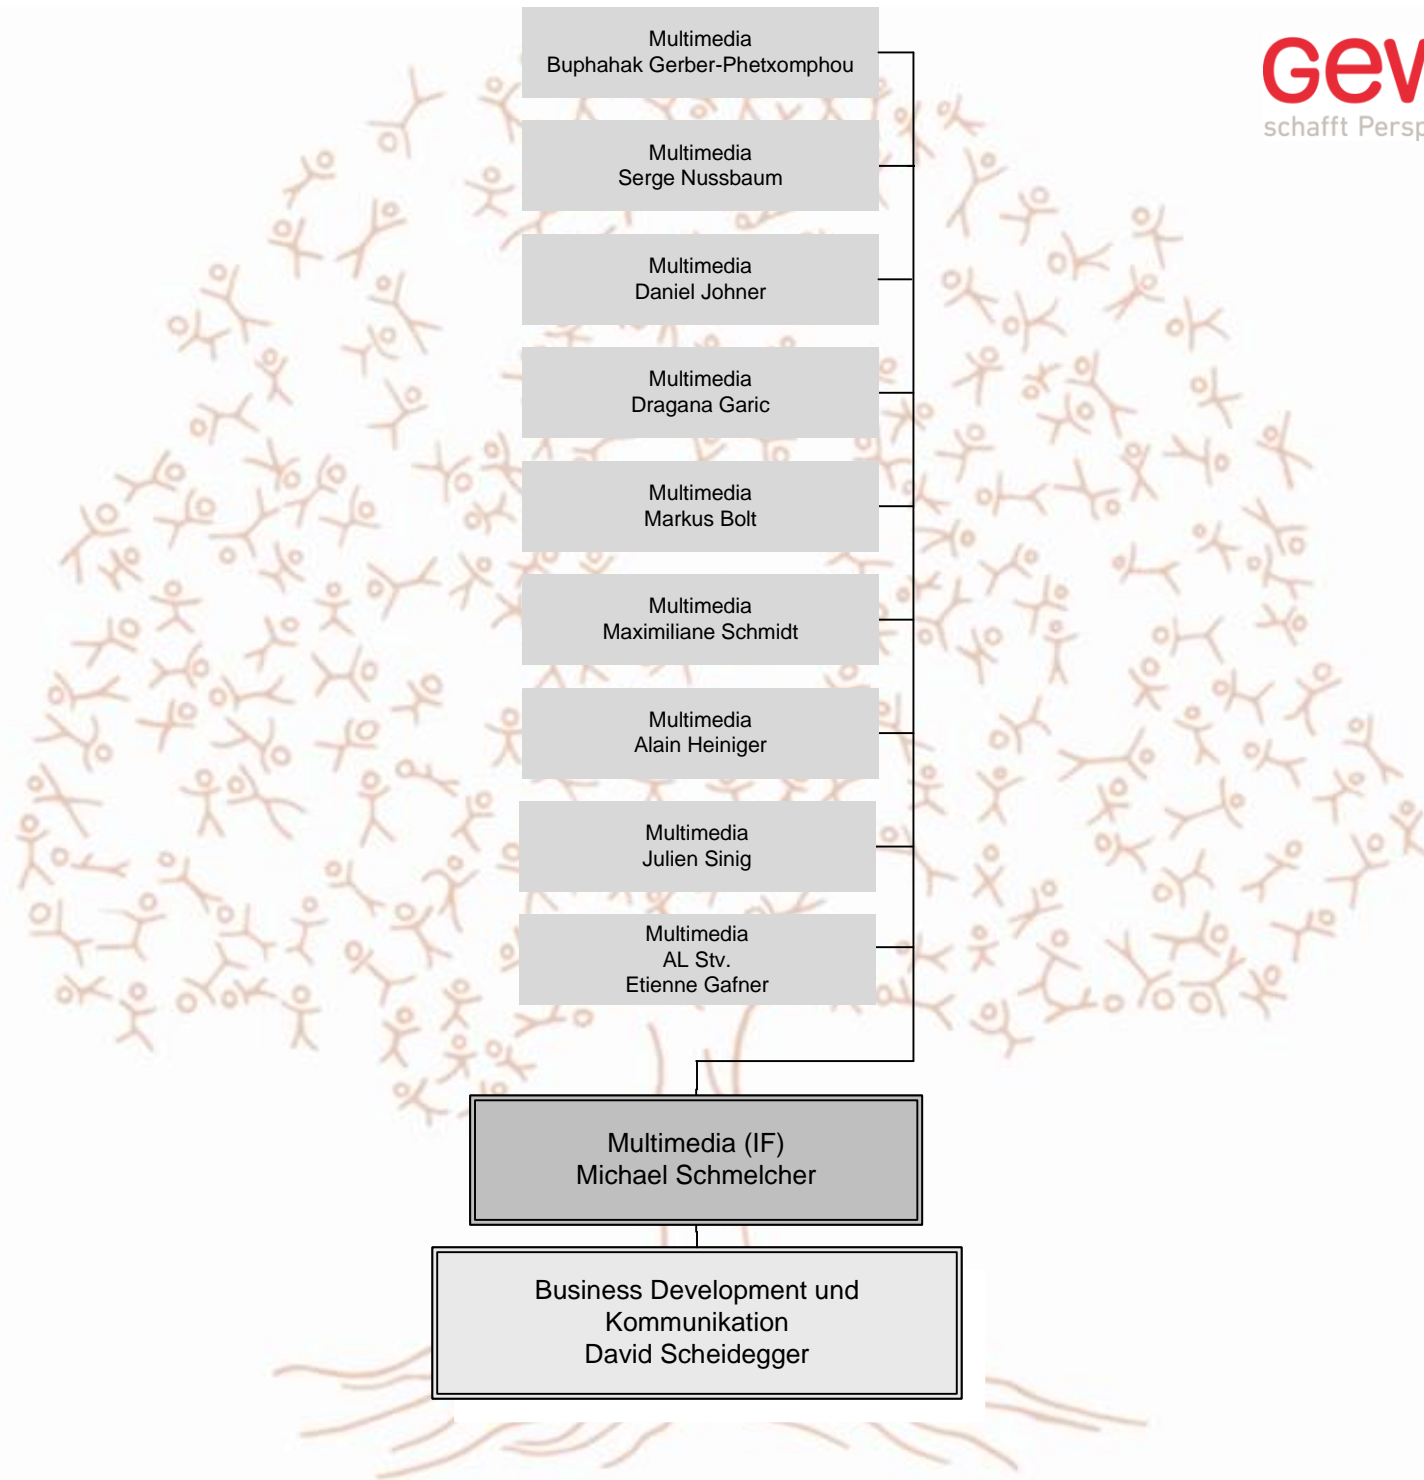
Multimedia
Buphahak Gerber-Phetxomphou

Multimedia
Serge Nussbaum

Multimedia
Daniel Johner

Multimedia
Dragana Garic

Multimedia
Markus Bolt

Multimedia
Maximiliane Schmidt

Multimedia
Alain Heiniger

Multimedia
Julien Sinig

Multimedia
AL Stv.
Etienne Gafner

Multimedia (IF)
Michael Schmelcher

Business Development und
Kommunikation
David Scheidegger

Gev
schafft Persp